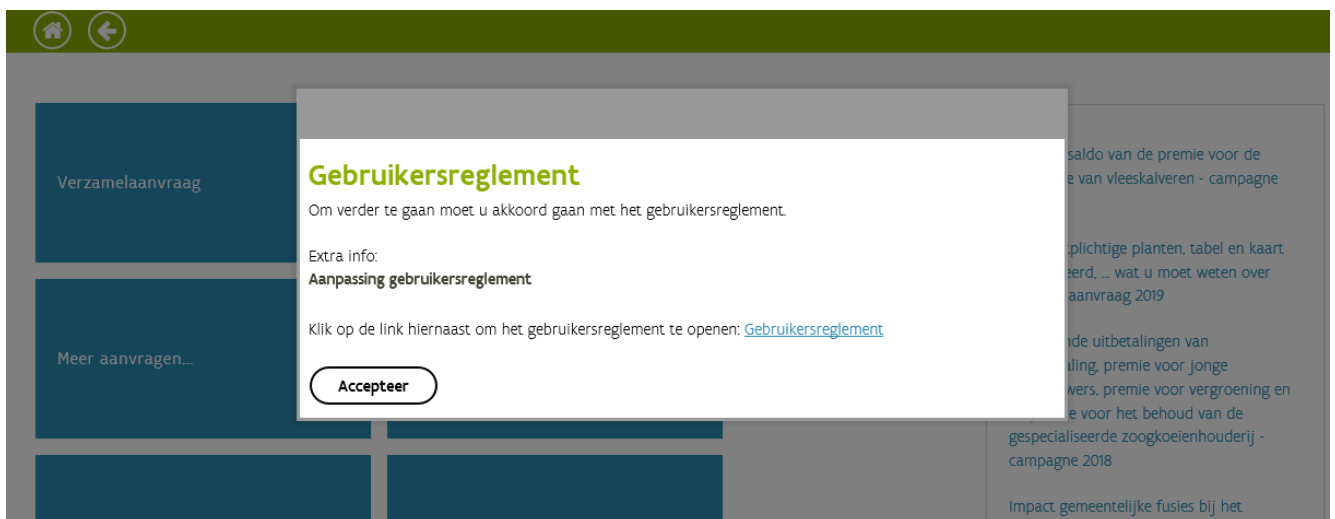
Verzamelaanvraag

Meer aanvragen...

Gebruikersreglement

Om verder te gaan moet u akkoord gaan met het gebruikersreglement.

Extra info:
Aanpassing gebruikersreglement

Klik op de link hiernaast om het gebruikersreglement te openen: Gebruikersreglement

Accepteer

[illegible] saldo van de premie voor de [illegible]e van vleeskalveren - campagne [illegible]

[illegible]plichtige planten, tabel en kaart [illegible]eerd, ... wat u moet weten over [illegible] aanvraag 2019

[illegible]nde uitbetalingen van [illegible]aling, premie voor jonge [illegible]wers, premie voor vergroening en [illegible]e voor het behoud van de gespecialiseerde zoogkoeienhouderij - campagne 2018

Impact gemeentelijke fusies bij het